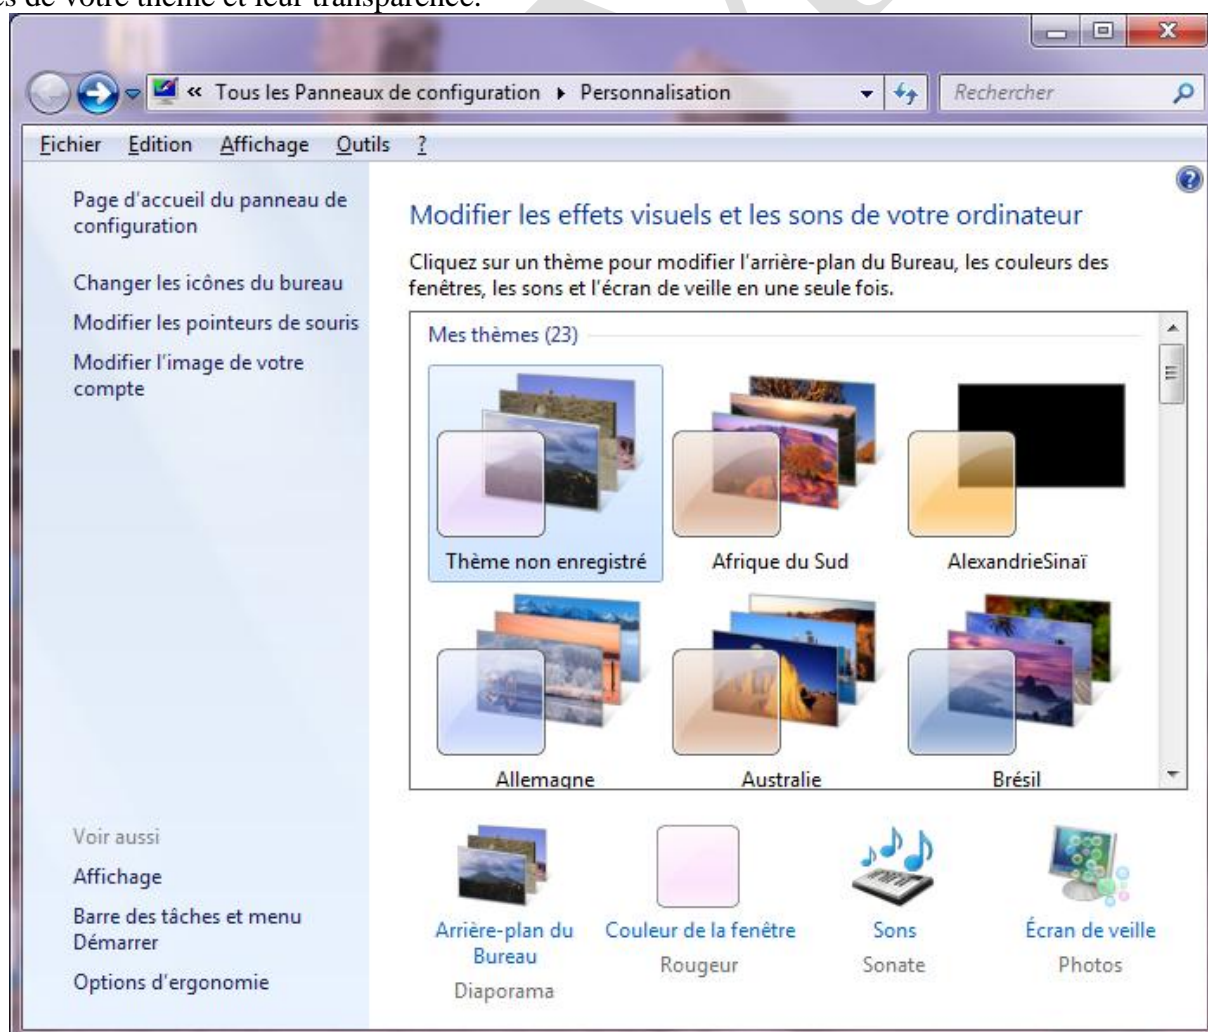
es de votre thème et leur transparence.

« Tous les Panneaux de configuration ▸ Personnalisation

Rechercher

Fichier Edition Affichage Outils ?

Page d'accueil du panneau de configuration

Changer les icônes du bureau

Modifier les pointeurs de souris

Modifier l'image de votre compte

Modifier les effets visuels et les sons de votre ordinateur

Cliquez sur un thème pour modifier l'arrière-plan du Bureau, les couleurs des fenêtres, les sons et l'écran de veille en une seule fois.

Mes thèmes (23)

Thème non enregistré

Afrique du Sud

AlexandrieSinaï

Allemagne

Australie

Brésil

Voir aussi

Affichage

Barre des tâches et menu Démarrer

Options d'ergonomie

Arrière-plan du Bureau
Diaporama

Couleur de la fenêtre
Rougeur

Sons
Sonate

Écran de veille
Photos